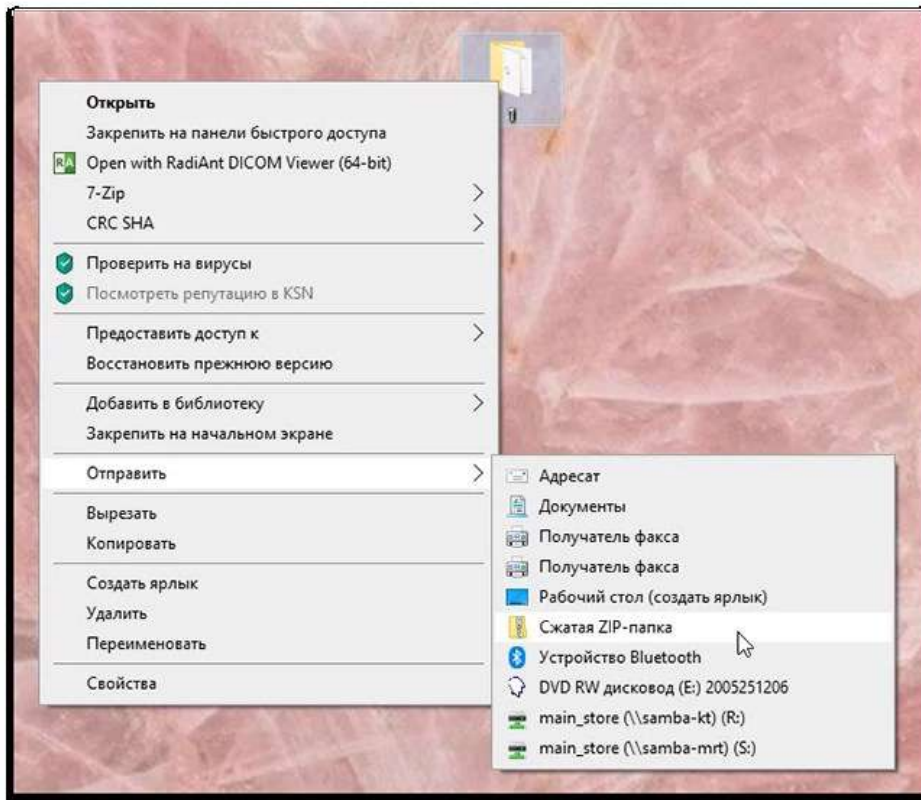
Открыть
Закрепить на панели быстрого доступа
Open with RadiAnt DICOM Viewer (64-bit)
7-Zip
CRC SHA
Проверить на вирусы
Посмотреть репутацию в KSN
Предоставить доступ к
Восстановить прежнюю версию
Добавить в библиотеку
Закрепить на начальном экране
Отправить
Вырезать
Копировать
Создать ярлык
Удалить
Переименовать
Свойства

Адресат
Документы
Получатель факса
Получатель факса
Рабочий стол (создать ярлык)
Сжатая ZIP-папка
Устройство Bluetooth
DVD RW дисковод (E:) 2005251206
main_store (\\samba-kt) (R:)
main_store (\\samba-mrt) (S:)